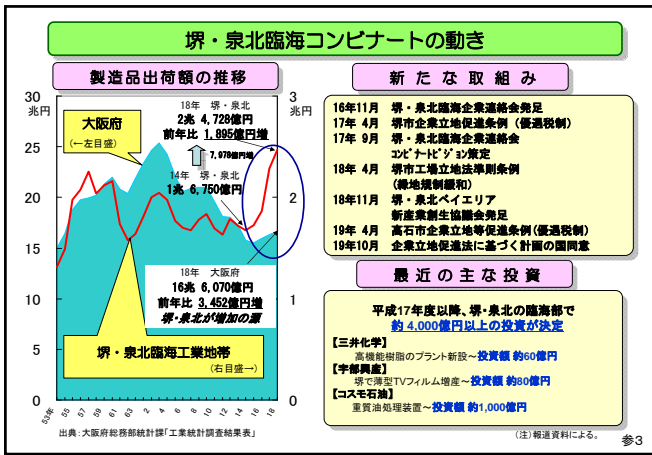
堺・泉北臨海コンビナートの動き

製造品出荷額の推移

30
兆円
25
20
15
10
5
0

3
兆円
2
1
0

大阪府
(←左目盛)

18年　堺・泉北
2兆 4,728億円
前年比 1,895億円増

7,978億円増

14年　堺・泉北
1兆 6,750億円

18年　大阪府
16兆 6,070億円
前年比 3,452億円増
堺・泉北が増加の源

堺・泉北臨海工業地帯
(右目盛→)

53年 55 57 59 61 63 3 5 7 9 11 13 15 17 18

出典:大阪府総務部統計課「工業統計調査結果表」

新たな取組み

16年11月　堺・泉北臨海企業連絡会発足
17年 4月　堺市企業立地促進条例（優遇税制）
17年 9月　堺・泉北臨海企業連絡会
　　　　　コンビナートビジョン策定
18年 4月　堺市工場立地法準則条例
　　　　　（緑地規制緩和）
18年11月　堺・泉北ベイエリア
　　　　　新産業創生協議会発足
19年 4月　高石市企業立地等促進条例（優遇税制）
19年10月　企業立地促進法に基づく計画の国同意

最近の主な投資

平成17年度以降、堺・泉北の臨海部で
約 4,000億円以上の投資が決定

【三井化学】
高機能樹脂のプラント新設～投資額 約60億円
【宇部興産】
堺で薄型TVフィルム増産～投資額 約80億円
【コスモ石油】
重質油処理装置～投資額 約1,000億円

（注）報道資料による。

参3